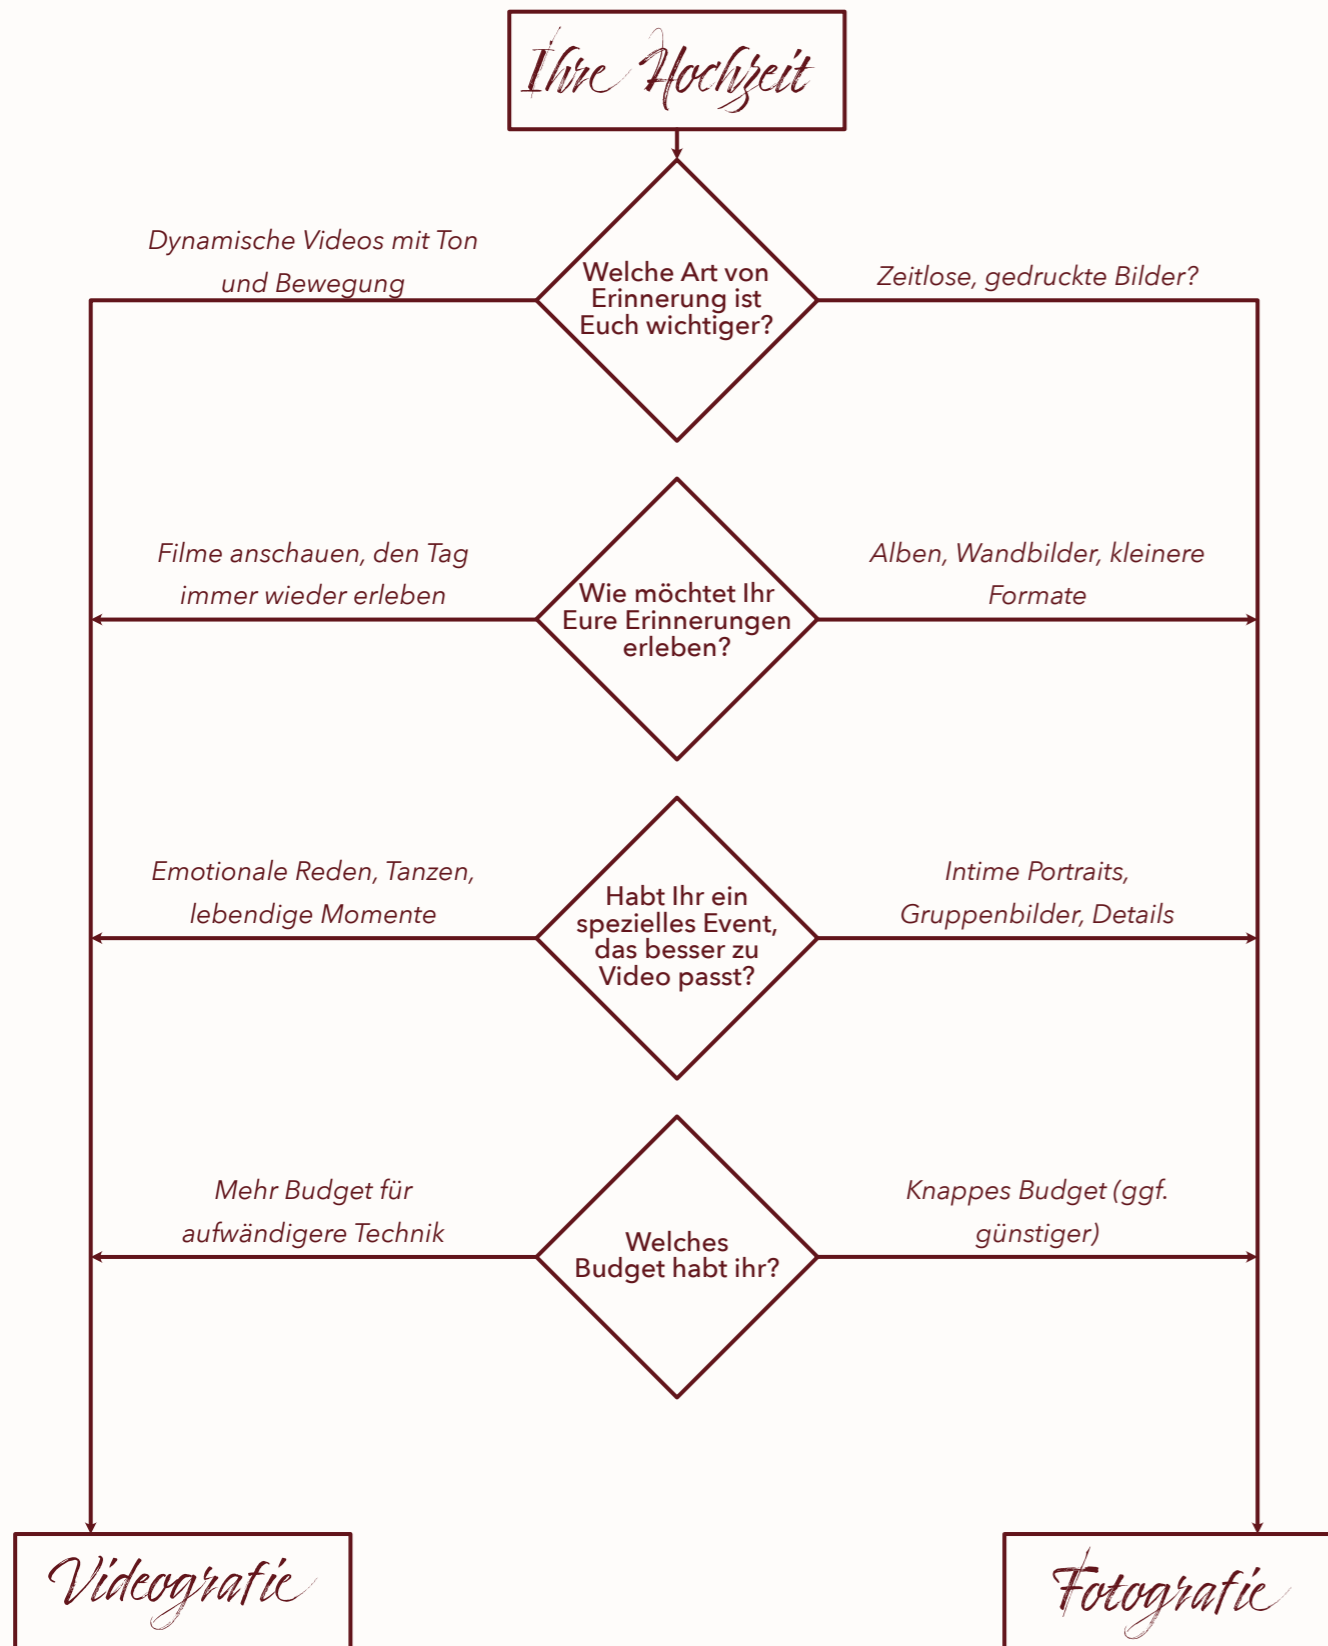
Ihre Hochzeit

Dynamische Videos mit Ton und Bewegung

Welche Art von Erinnerung ist Euch wichtiger?

Zeitlose, gedruckte Bilder?

Filme anschauen, den Tag immer wieder erleben

Wie möchtet Ihr Eure Erinnerungen erleben?

Alben, Wandbilder, kleinere Formate

Emotionale Reden, Tanzen, lebendige Momente

Habt Ihr ein spezielles Event, das besser zu Video passt?

Intime Portraits, Gruppenbilder, Details

Mehr Budget für aufwändigere Technik

Welches Budget habt ihr?

Knappes Budget (ggf. günstiger)

Videografie

Fotografie